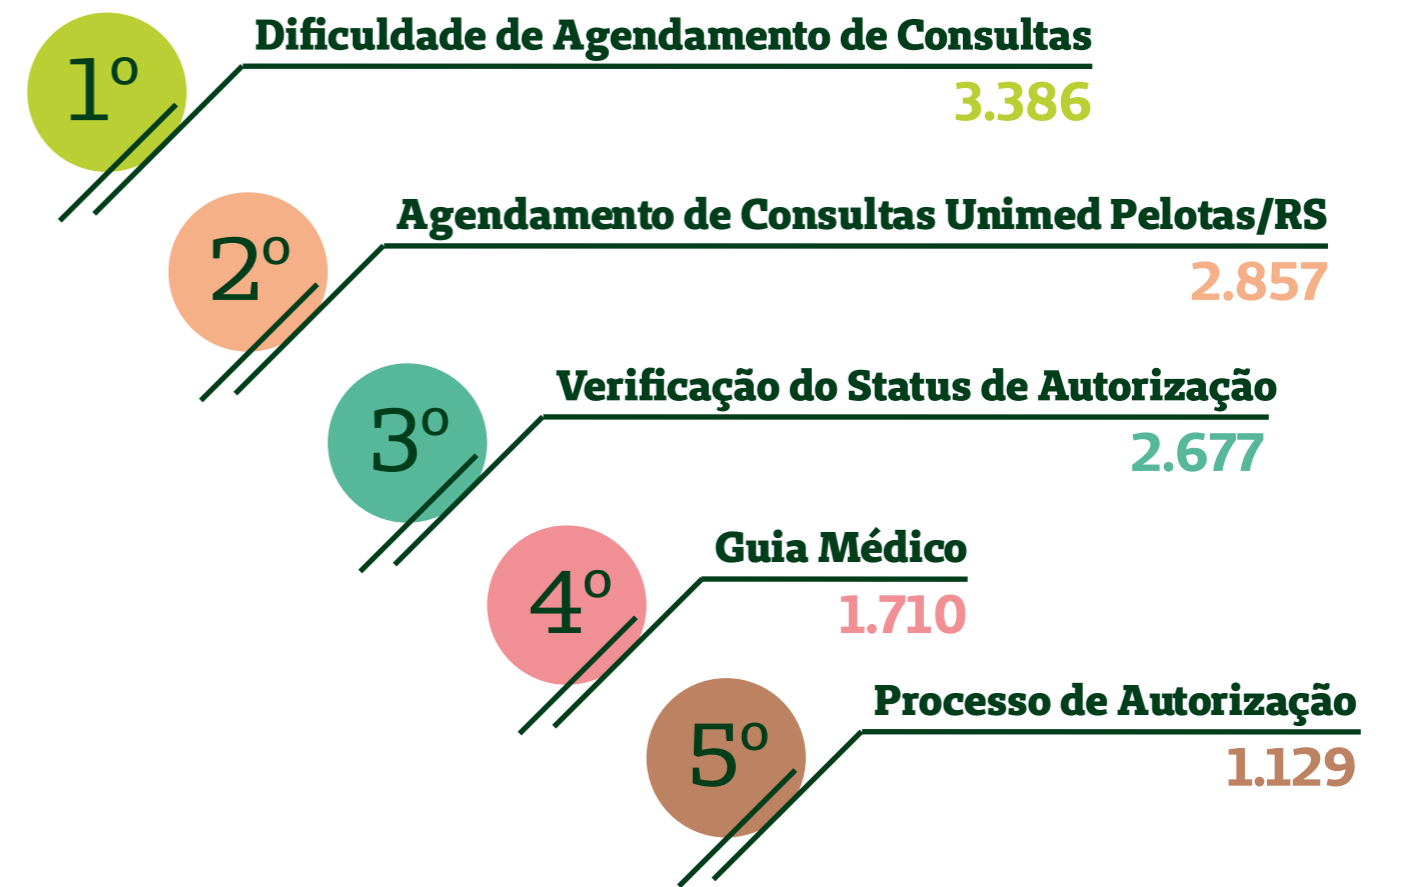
1º
Dificuldade de Agendamento de Consultas
3.386

2º
Agendamento de Consultas Unimed Pelotas/RS
2.857

3º
Verificação do Status de Autorização
2.677

4º
Guia Médico
1.710

5º
Processo de Autorização
1.129